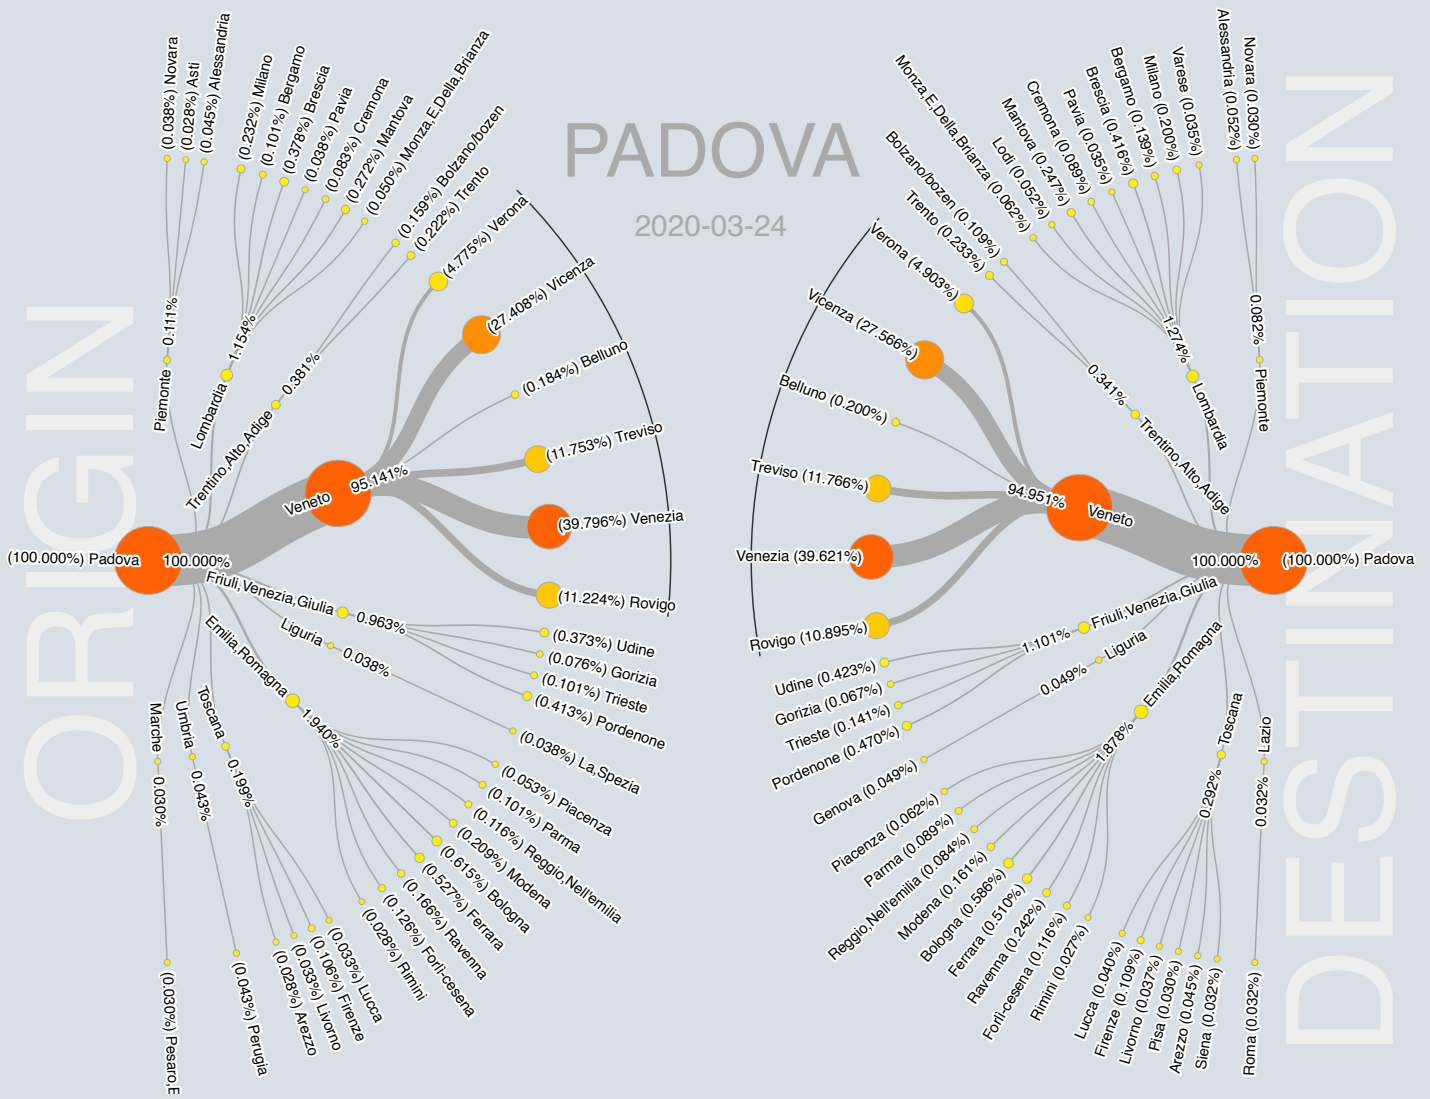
PADOVA

2020-03-24

ORIGIN

DESTINATION

(100.000%) Padova
100.000%
Veneto
95.141%
(4.775%) Verona
(27.408%) Vicenza
(0.184%) Belluno
(11.753%) Treviso
(39.796%) Venezia
(11.224%) Rovigo
Piemonte 0.111%
(0.038%) Novara
(0.028%) Asti
(0.045%) Alessandria
Lombardia 1.154%
(0.232%) Milano
(0.101%) Bergamo
(0.378%) Brescia
(0.038%) Pavia
(0.083%) Cremona
(0.272%) Mantova
(0.050%) Monza,E,Della,Brianza
Trentino,Alto,Adige 0.381%
(0.159%) Bolzano/bozen
(0.222%) Trento
Friuli,Venezia,Giulia 0.963%
(0.373%) Udine
(0.076%) Gorizia
(0.101%) Trieste
(0.413%) Pordenone
Liguria 0.038%
(0.038%) La,Spezia
Emilia,Romagna 1.940%
(0.053%) Piacenza
(0.101%) Parma
(0.116%) Reggio,Nell'emilia
(0.209%) Modena
(0.615%) Bologna
(0.527%) Ferrara
(0.166%) Ravenna
(0.126%) Forli-cesena
(0.028%) Rimini
Toscana 0.199%
(0.033%) Lucca
(0.106%) Firenze
(0.033%) Livorno
(0.028%) Arezzo
Umbria 0.043%
(0.043%) Perugia
Marche 0.030%
(0.030%) Pesaro,E

(100.000%) Padova
100.000%
Veneto
94.951%
Verona (4.903%)
Vicenza (27.566%)
Belluno (0.200%)
Treviso (11.766%)
Venezia (39.621%)
Rovigo (10.895%)
Piemonte 0.082%
Novara (0.030%)
Alessandria (0.052%)
Lombardia 1.274%
Varese (0.035%)
Milano (0.200%)
Bergamo (0.139%)
Brescia (0.416%)
Pavia (0.035%)
Cremona (0.089%)
Mantova (0.247%)
Lodi (0.052%)
Monza,E,Della,Brianza (0.062%)
Trentino,Alto,Adige 0.341%
Bolzano/bozen (0.109%)
Trento (0.233%)
Friuli,Venezia,Giulia 1.101%
Udine (0.423%)
Gorizia (0.067%)
Trieste (0.141%)
Pordenone (0.470%)
Liguria 0.049%
Genova (0.049%)
Emilia,Romagna 1.878%
Piacenza (0.062%)
Parma (0.089%)
Reggio,Nell'emilia (0.084%)
Modena (0.161%)
Bologna (0.586%)
Ferrara (0.510%)
Ravenna (0.242%)
Forli-cesena (0.116%)
Rimini (0.027%)
Toscana 0.292%
Lucca (0.040%)
Firenze (0.109%)
Livorno (0.037%)
Pisa (0.030%)
Arezzo (0.045%)
Siena (0.032%)
Lazio 0.032%
Roma (0.032%)